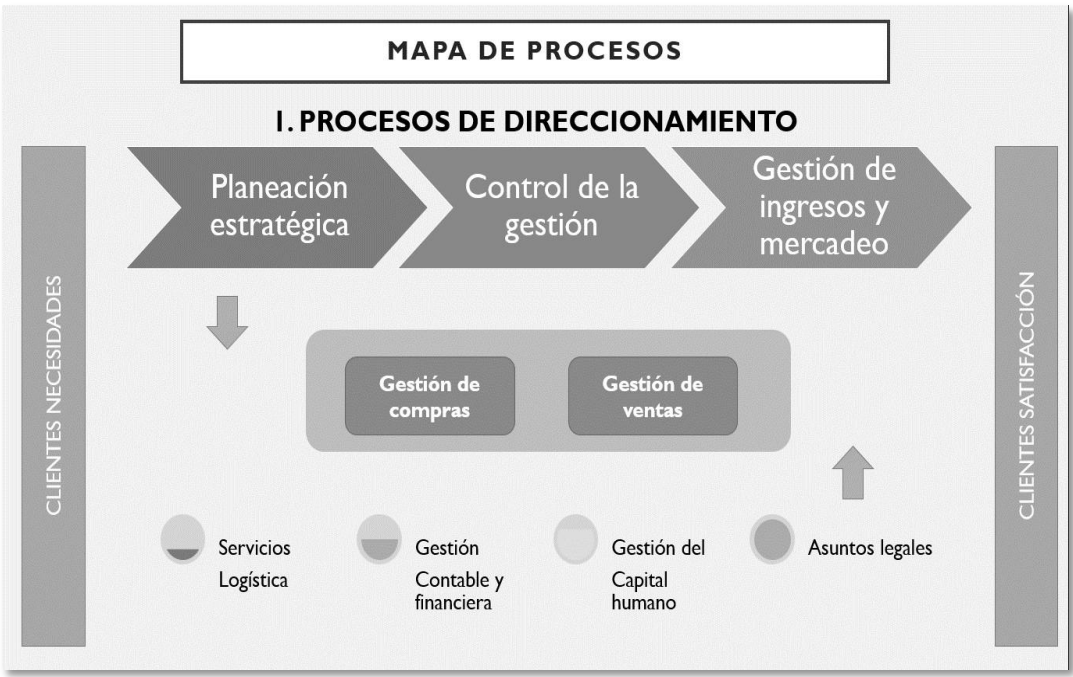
MAPA DE PROCESOS

I. PROCESOS DE DIRECCIONAMIENTO

CLIENTES NECESIDADES

Planeación estratégica

Control de la gestión

Gestión de ingresos y mercadeo

CLIENTES SATISFACCIÓN

Gestión de compras

Gestión de ventas

Servicios Logística

Gestión Contable y financiera

Gestión del Capital humano

Asuntos legales